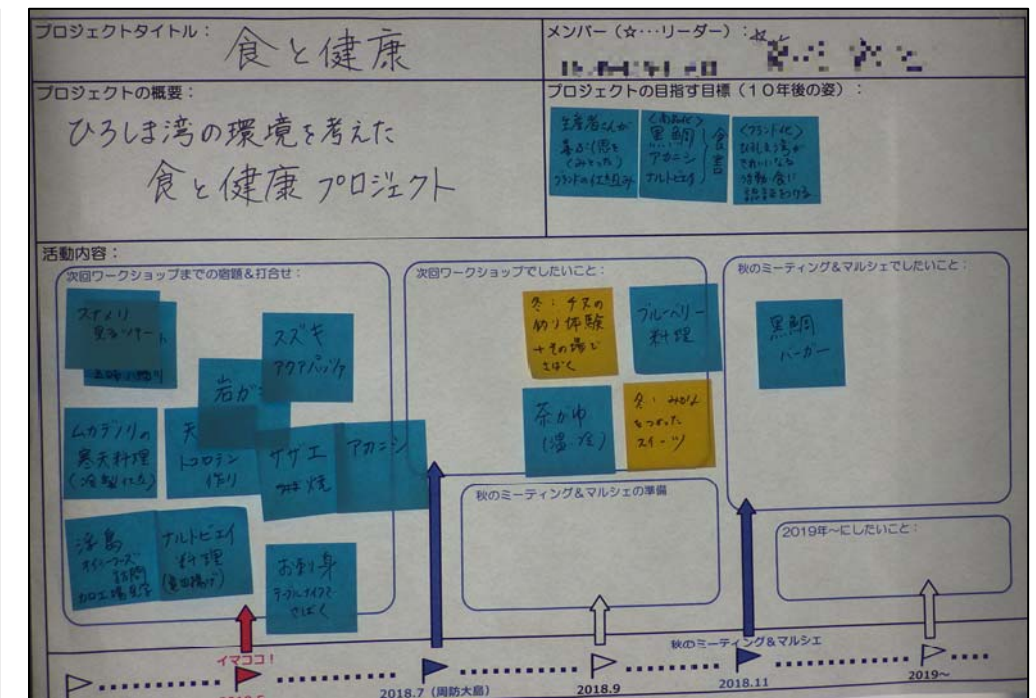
プロジェクトタイトル：食と健康

メンバー（☆…リーダー）：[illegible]

プロジェクトの概要：

ひろしま湾の環境を考えた食と健康プロジェクト

プロジェクトの目指す目標（10年後の姿）：

生産者さんが喜ぶ(思を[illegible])ブランドの仕組み

<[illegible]> 黒鯛 アカニシ ナルトビエイ 食害

<ブランド化> ひろしま湾がきれいになる 活動(食)が認知される

活動内容：

次回ワークショップまでの宿題＆打合せ：

スナメリ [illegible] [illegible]

スズキ アクアパッツァ

岩が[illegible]

ムカデノリの寒天料理 (冷製仕立)

天 トコロテン作り

サザエ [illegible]焼

アカニシ

浮島 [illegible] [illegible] 加工場見学

ナルトビエイ料理 (竜田揚げ)

お刺身 テーブルで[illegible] さばく

次回ワークショップでしたいこと：

冬：チヌの釣り体験 ＋その場でさばく

ブルーベリー料理

茶がゆ (温・冷)

冬：みかんをつかったスイーツ

秋のミーティング＆マルシェの準備

秋のミーティング＆マルシェでしたいこと：

黒鯛バーガー

2019年～にしたいこと：

イマココ！

2018.7（周防大島）

2018.9

秋のミーティング＆マルシェ

2018.11

2019～